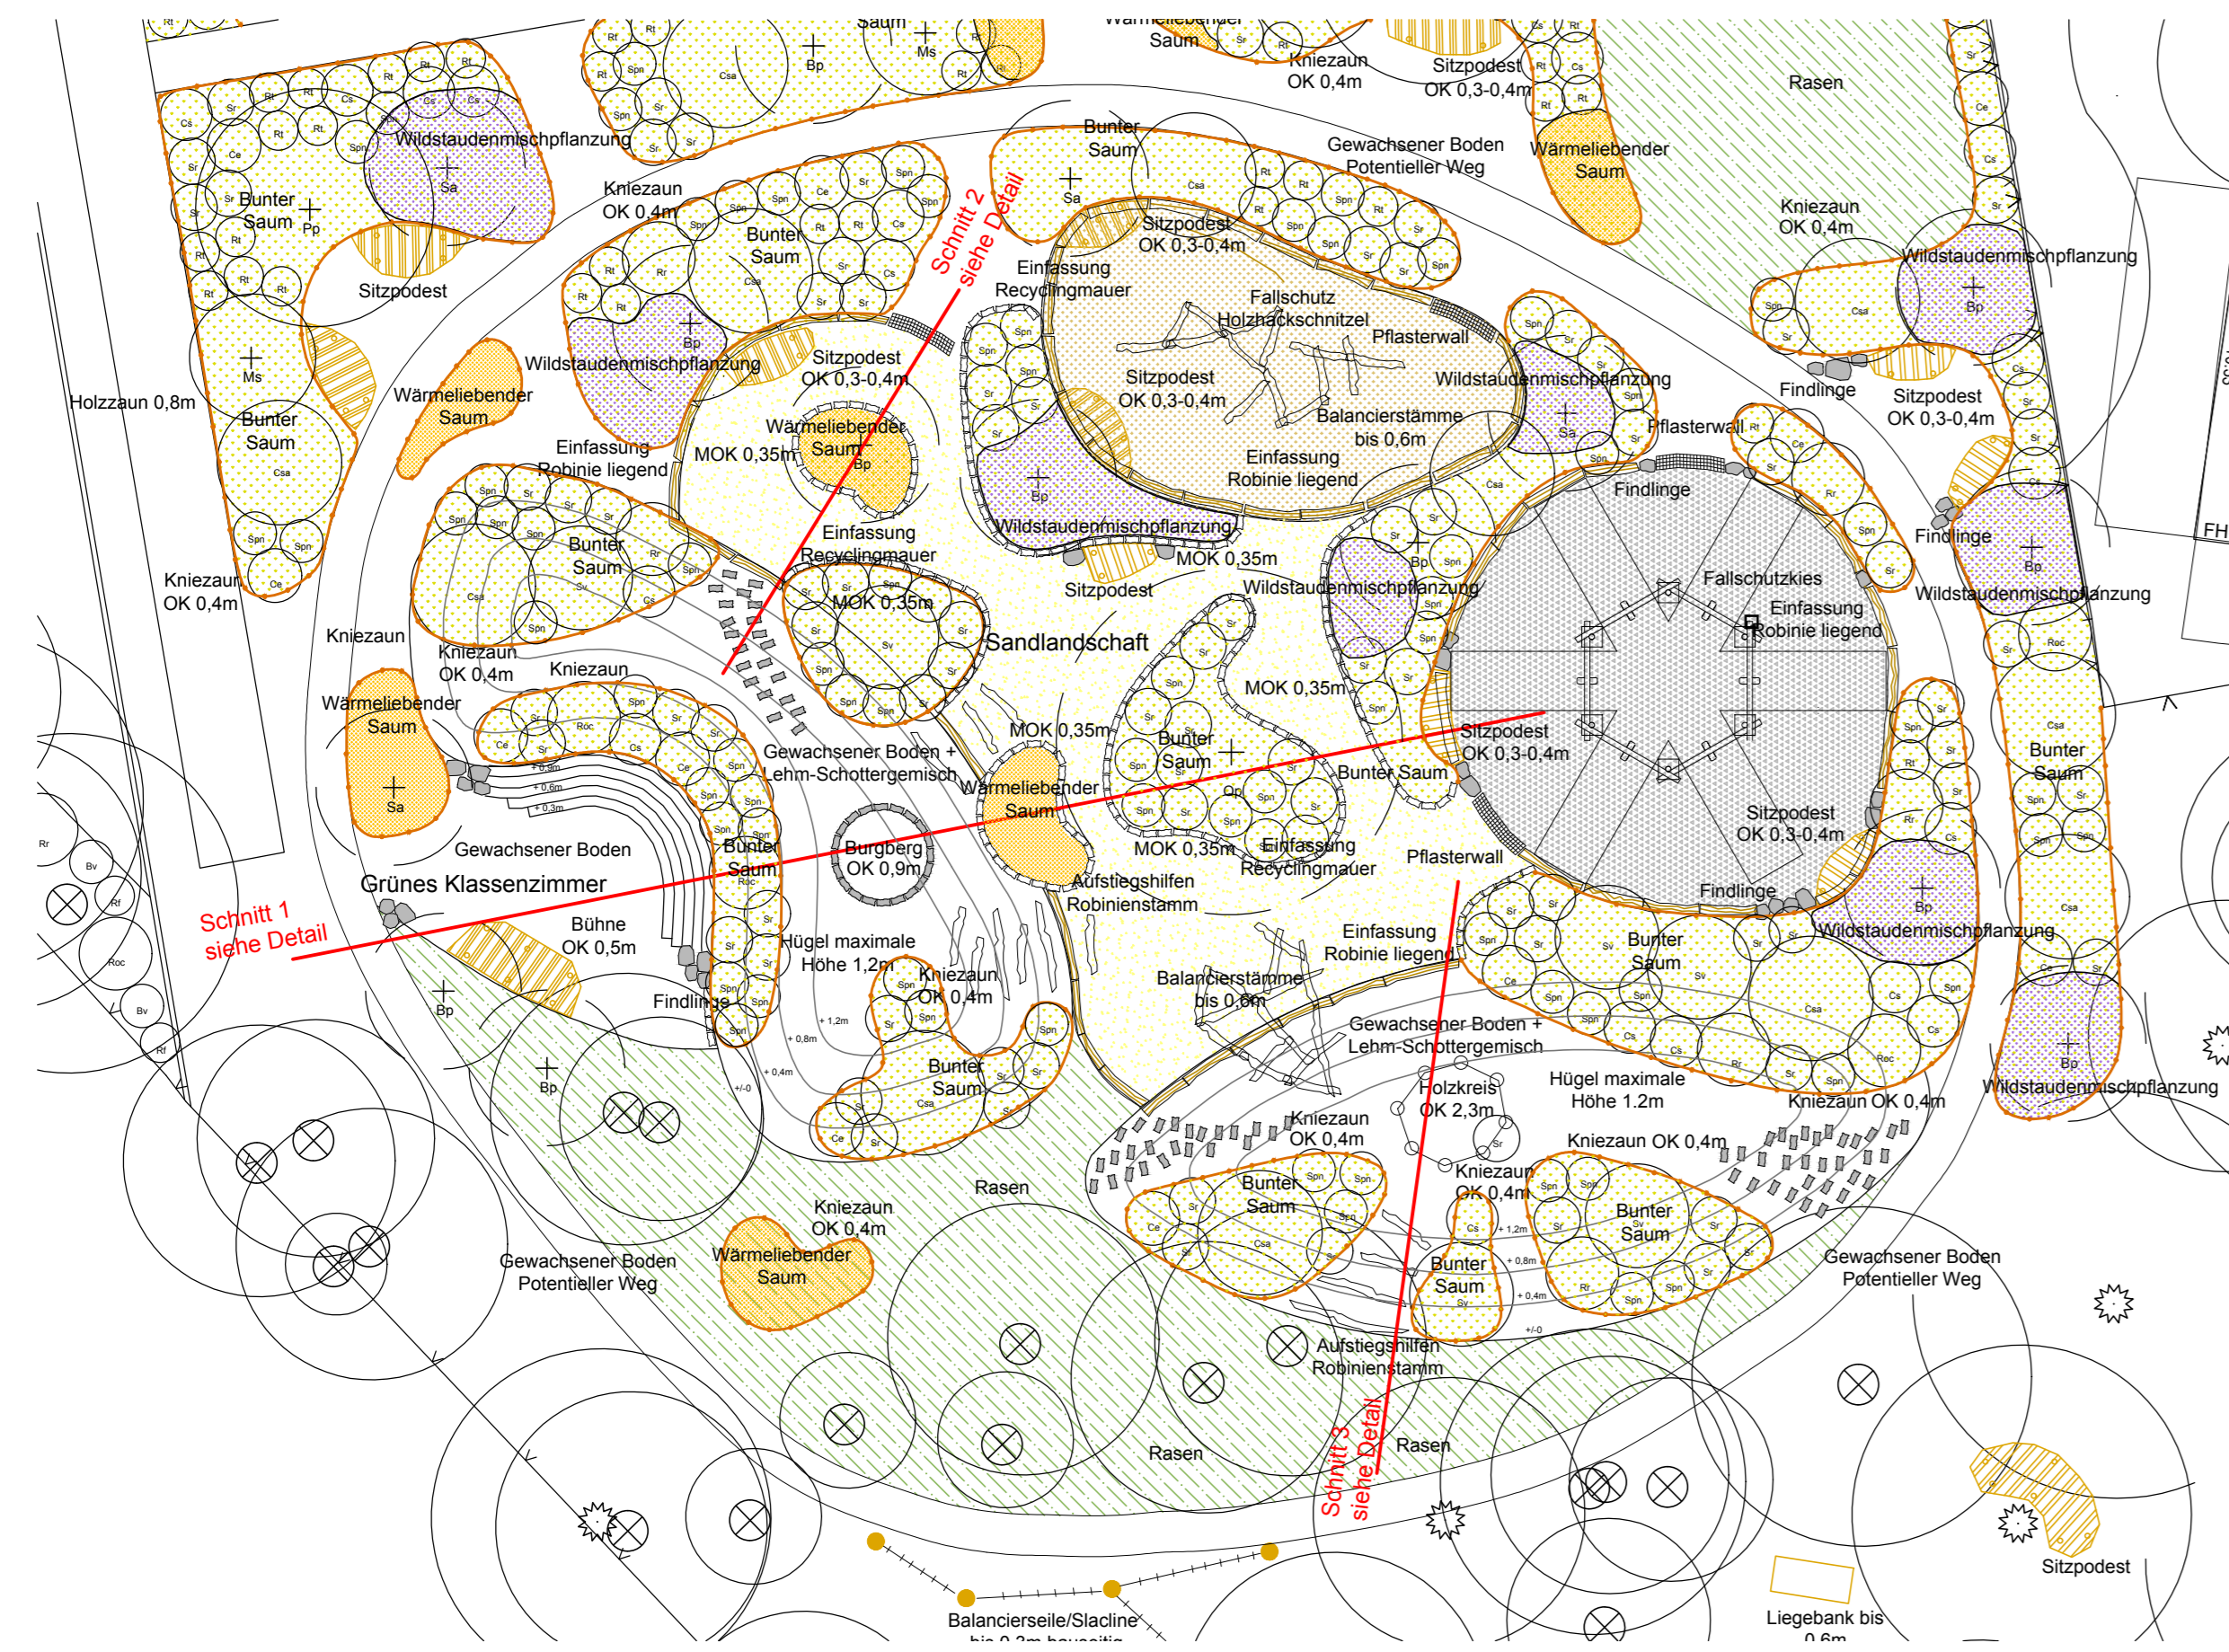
Saum
Wärmeliebender Saum
Kniezaun OK 0,4m
Sitzpodest OK 0,3-0,4m
Rasen
Wildstaudenmischpflanzung
Bunter Saum
Sitzpodest
Kniezaun OK 0,4m
Bunter Saum
Gewachsener Boden Potentieller Weg
Wärmeliebender Saum
Schnitt 2 siehe Detail
Sitzpodest OK 0,3-0,4m
Einfassung Recyclingmauer
Fallschutz Holzhackschnitzel
Pflasterwall
Kniezaun OK 0,4m
Wildstaudenmischpflanzung
Findlinge
Sitzpodest OK 0,3-0,4m
Holzzaun 0,8m
Bunter Saum
Wärmeliebender Saum
Wildstaudenmischpflanzung
Sitzpodest OK 0,3-0,4m
Sitzpodest OK 0,3-0,4m
Wildstaudenmischpflanzung
Balancierstämme bis 0,6m
Pflasterwall
Einfassung Robinie liegend
MOK 0,35m
Wärmeliebender Saum
Einfassung Robinie liegend
Findlinge
Findlinge
Einfassung Recyclingmauer
Wildstaudenmischpflanzung
MOK 0,35m
Bunter Saum
Kniezaun OK 0,4m
Sitzpodest
Wildstaudenmischpflanzung
Fallschutzkies
Wildstaudenmischpflanzung
MOK 0,35m
Einfassung Robinie liegend
Kniezaun
Sandlandschaft
Kniezaun OK 0,4m
Kniezaun
MOK 0,35m
Wärmeliebender Saum
MOK 0,35m
Sitzpodest OK 0,3-0,4m
Bunter Saum
Gewachsener Boden + Lehm-Schottergemisch
Bunter Saum
Bunter Saum
Wärmeliebender Saum
Burgberg OK 0,9m
MOK 0,35m
Einfassung Recyclingmauer
Pflasterwall
Sitzpodest OK 0,3-0,4m
Gewachsener Boden
Bunter Saum
Grünes Klassenzimmer
Aufstiegshilfen Robinienstamm
Findlinge
Schnitt 1 siehe Detail
Bühne OK 0,5m
Hügel maximale Höhe 1,2m
Einfassung Robinie liegend
Bunter Saum
Wildstaudenmischpflanzung
Kniezaun OK 0,4m
Balancierstämme bis 0,6m
Findlinge
Gewachsener Boden + Lehm-Schottergemisch
Bunter Saum
Holzkreis OK 2,3m
Hügel maximale Höhe 1.2m
Kniezaun OK 0,4m
Wildstaudenmischpflanzung
Kniezaun OK 0,4m
Kniezaun OK 0,4m
Kniezaun OK 0,4m
Rasen
Kniezaun OK 0,4m
Bunter Saum
Bunter Saum
Gewachsener Boden Potentieller Weg
Wärmeliebender Saum
Bunter Saum
Gewachsener Boden Potentieller Weg
Aufstiegshilfen Robinienstamm
Rasen
Rasen
Schnitt 3 siehe Detail
Sitzpodest
Liegebank bis 0,6m
Balancierseile/Slacline bis 0,3m beidseitig
FH